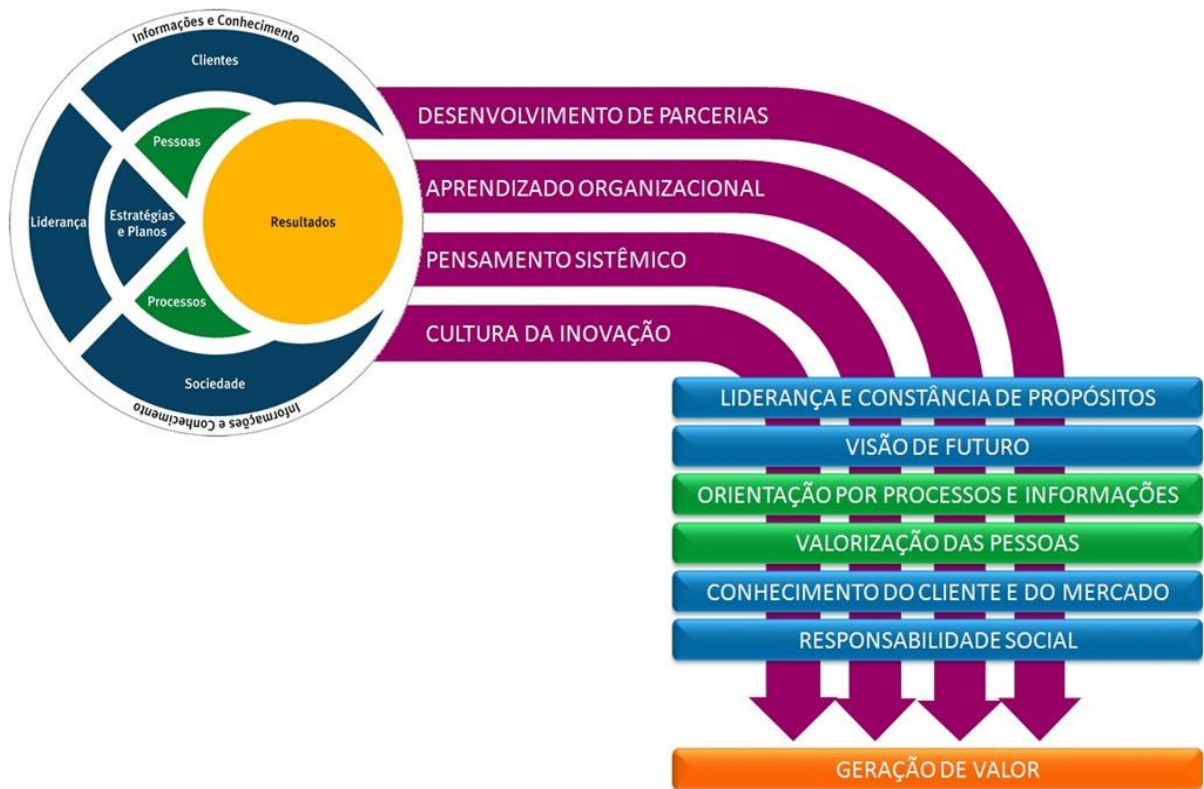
Informações e Conhecimento

Clientes

Pessoas

Liderança

Estratégias e Planos

Resultados

Processos

Sociedade

Informações e Conhecimento

DESENVOLVIMENTO DE PARCERIAS

APRENDIZADO ORGANIZACIONAL

PENSAMENTO SISTÊMICO

CULTURA DA INOVAÇÃO

LIDERANÇA E CONSTÂNCIA DE PROPÓSITOS

VISÃO DE FUTURO

ORIENTAÇÃO POR PROCESSOS E INFORMAÇÕES

VALORIZAÇÃO DAS PESSOAS

CONHECIMENTO DO CLIENTE E DO MERCADO

RESPONSABILIDADE SOCIAL

GERAÇÃO DE VALOR